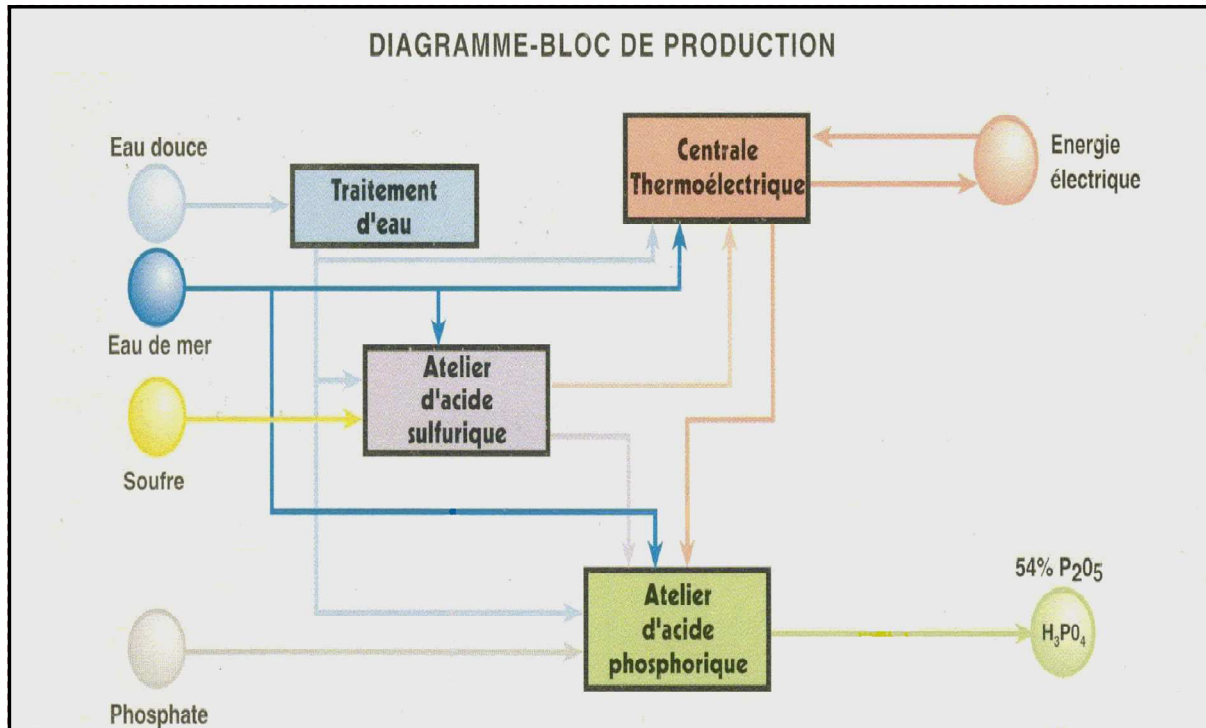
DIAGRAMME-BLOC DE PRODUCTION

Eau douce

Traitement d'eau

Centrale Thermoélectrique

Energie électrique

Eau de mer

Atelier d'acide sulfurique

Soufre

Atelier d'acide phosphorique

54% $P_2O_5$

$H_3PO_4$

Phosphate